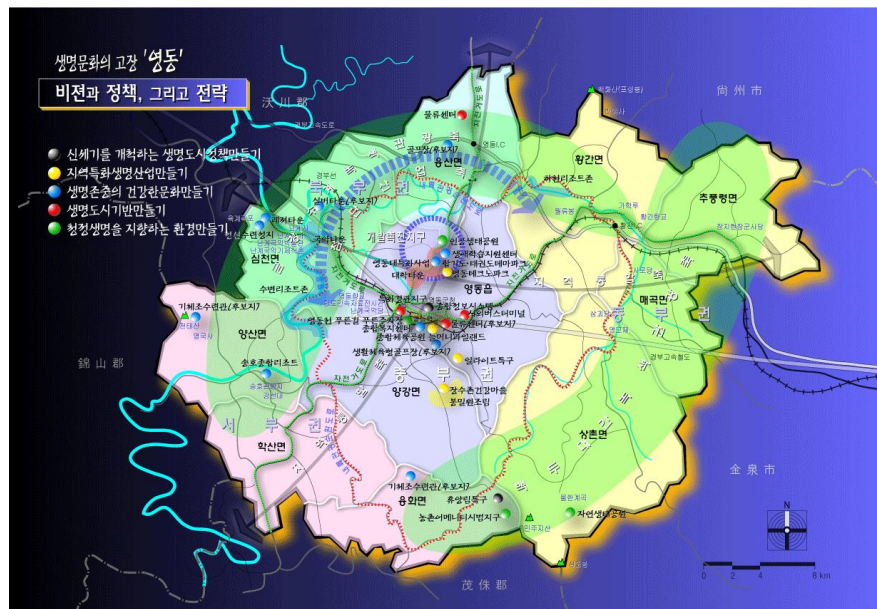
생명문화의 고장 '영동'

비젼과 정책, 그리고 전략

신세기를 개척하는 생명도시정책만들기
지역특화생명산업만들기
생명존중의 건강한문화만들기
생명도시기반만들기
청정생명을 지향하는 환경만들기

沃川郡
尙州市
錦山郡
金泉市
茂朱郡

물류센터
용산면
영동IC
황간면
추풍령면
심천면
영동읍
매곡면
양산면
양강면
학산면
상촌면
용화면

북부권
동부권
중부권
서부권

개발제한지구
기계조수련관(후보지)
송호휴양리조트
수변리조트촌
생활체육종합골프장(후보지)
일라이트특구
장수촌건강마을
기계조수련관(후보지)
휴양림특구
농촌어메니티시범지구
자연생태공원
물류센터
하천리조트촌

N
0 2 4 8 km